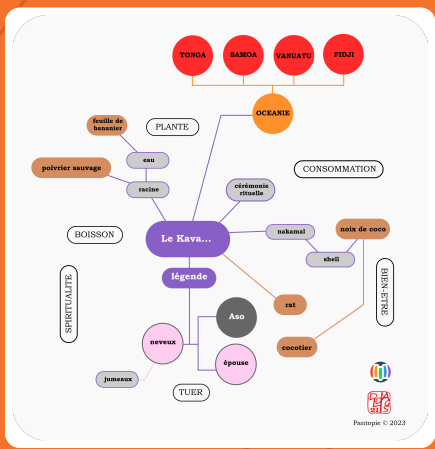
TONGA
SAMOA
VANUATU
FIDJI
OCEANIE
feuille de bananier
PLANTE
eau
poivrier sauvage
racine
CONSOMMATION
cérémonie rituelle
BOISSON
Le Kava...
nakamal
noix de coco
shell
légende
SPIRITUALITE
BIEN-ETRE
rat
Aso
neveux
épouse
cocotier
jumeaux
TUER
Pantopie © 2023